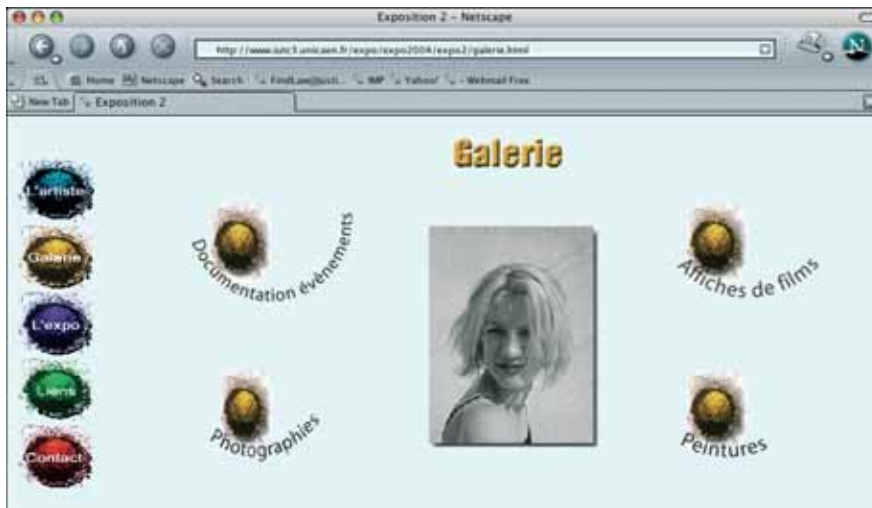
Exposition 2 – Netscape

http://www.unicaen.fr/expo/expo2004/expo2/galerie.html

Home Netscape Search FindLaw Justi... IMP Yahoo! - Webmail Free

New Tab Exposition 2

Galerie

L'artiste
Galerie
L'expo
Liens
Contact

Documentation événements

Affiches de films

Photographies

Peintures